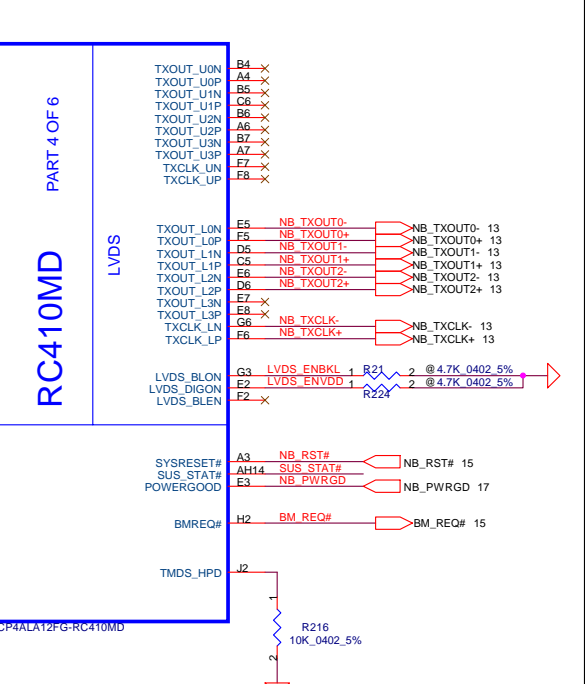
PART 4 OF 6

RC410MD

LVDS

TXOUT_U0N B4
TXOUT_U0P A4
TXOUT_U1N B5
TXOUT_U1P C6
TXOUT_U2N B6
TXOUT_U2P A6
TXOUT_U3N B7
TXOUT_U3P A7
TXCLK_UN F7
TXCLK_UP F8

TXOUT_L0N E5 NB_TXOUT0- NB_TXOUT0- 13
TXOUT_L0P F5 NB_TXOUT0+ NB_TXOUT0+ 13
TXOUT_L1N D5 NB_TXOUT1- NB_TXOUT1- 13
TXOUT_L1P C5 NB_TXOUT1+ NB_TXOUT1+ 13
TXOUT_L2N E6 NB_TXOUT2- NB_TXOUT2- 13
TXOUT_L2P D6 NB_TXOUT2+ NB_TXOUT2+ 13
TXOUT_L3N E7
TXOUT_L3P E8
TXCLK_LN G6 NB_TXCLK- NB_TXCLK- 13
TXCLK_LP F6 NB_TXCLK+ NB_TXCLK+ 13

LVDS_BLON G3 LVDS_ENBKL 1 R21 2 @ 4.7K_0402_5%
LVDS_DIGON E2 LVDS_ENVDD 1 2 @ 4.7K_0402_5%
R224
LVDS_BLEN F2

SYSRESET# A3 NB_RST# NB_RST# 15
SUS_STAT# AH14 SUS_STAT#
POWERGOOD E3 NB_PWRGD NB_PWRGD 17

BMREQ# H2 BM_REQ# BM_REQ# 15

TMDS_HPD J2

1
R216
10K_0402_5%
2

CP4ALA12FG-RC410MD